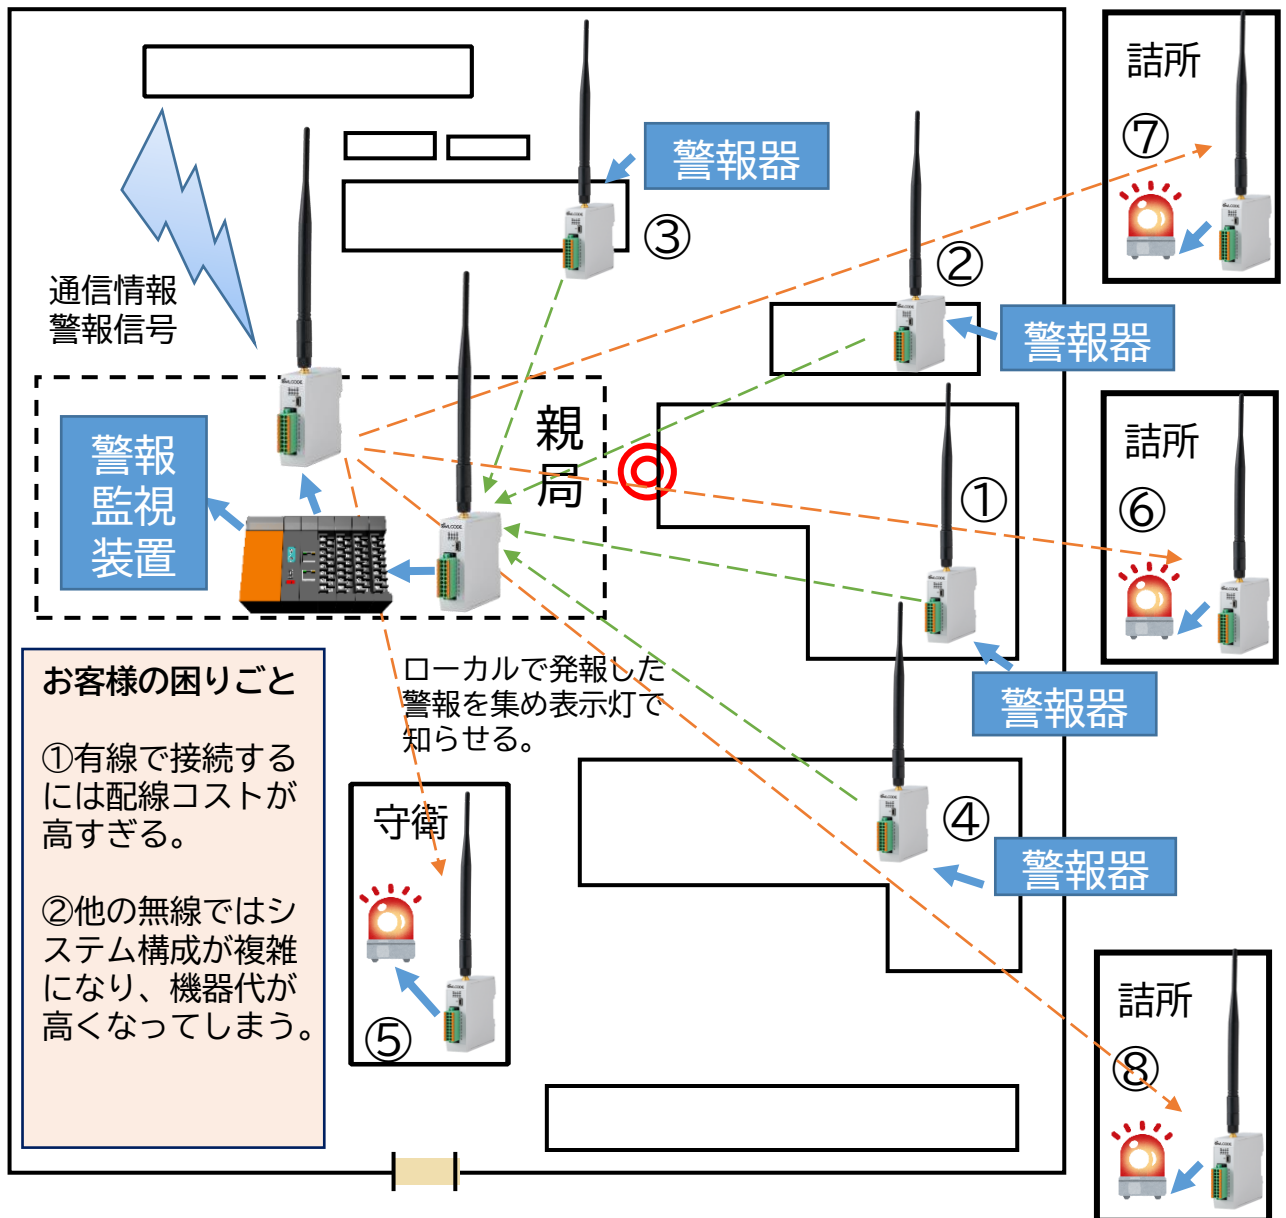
詰所
⑦
警報器
③
②
警報器
通信情報
警報信号
親局
◎
詰所
⑥
警報
監視
装置
①
警報器
お客様の困りごと

①有線で接続するには配線コストが高すぎる。

②他の無線ではシステム構成が複雑になり、機器代が高くなってしまう。
ローカルで発報した警報を集め表示灯で知らせる。
守衛
⑤
④
警報器
詰所
⑧